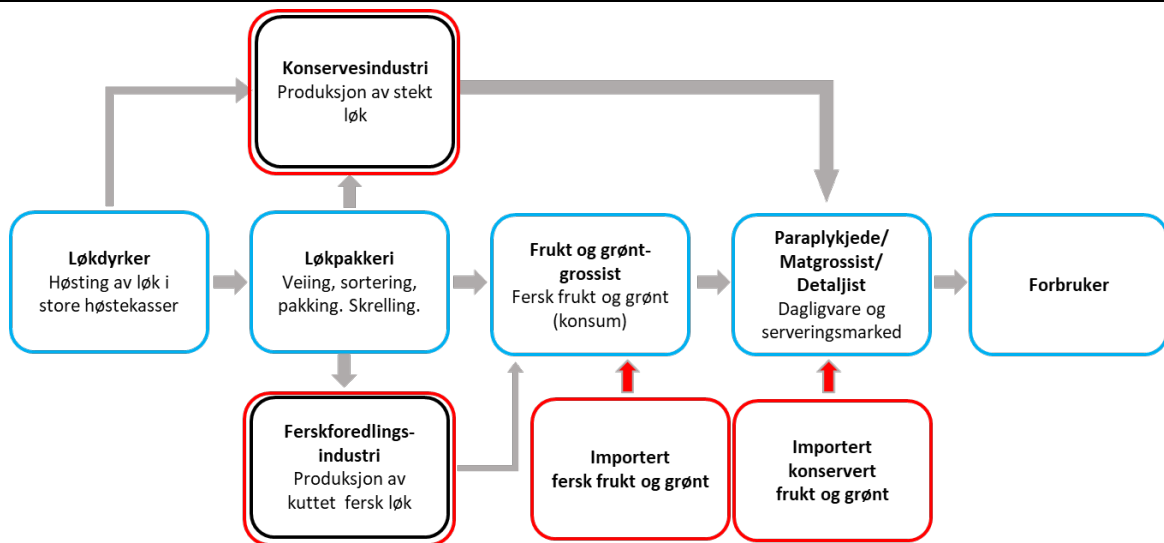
**Konservesindustri**
Produksjon av stekt løk

**Løkdyrker**
Høsting av løk i store høstekasser

**Løkpakkeri**
Veiing, sortering, pakking. Skrelling.

**Frukt og grønt-grossist**
Fersk frukt og grønt (konsum)

**Paraplykjede/ Matgrossist/ Detaljist**
Dagligvare og serveringsmarked

**Forbruker**

**Ferskforedlings-industri**
Produksjon av kuttet fersk løk

**Importert fersk frukt og grønt**

**Importert konservert frukt og grønt**